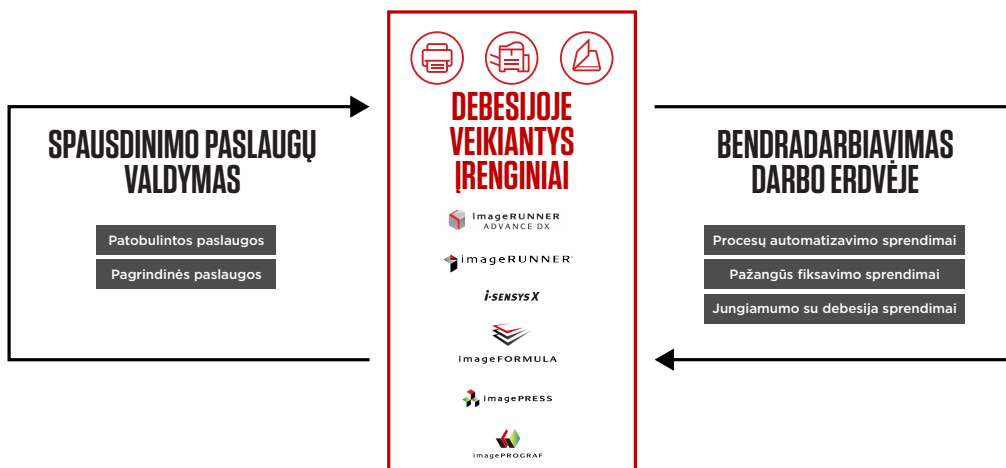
SPAUSDINIMO PASLAUGŲ VALDYMAS

Patobulintos paslaugos

Pagrindinės paslaugos

DEBESIJOJE VEIKIANTYS ĮRENGINIAI

imageRUNNER ADVANCE DX

imageRUNNER

i-SENSYS X

imageFORMULA

imagePRESS

imagePROGRAF

BENDRADARBIAVIMAS DARBO ERDVĖJE

Procesų automatizavimo sprendimai

Pažangūs fiksavimo sprendimai

Jungiamumo su debesija sprendimai